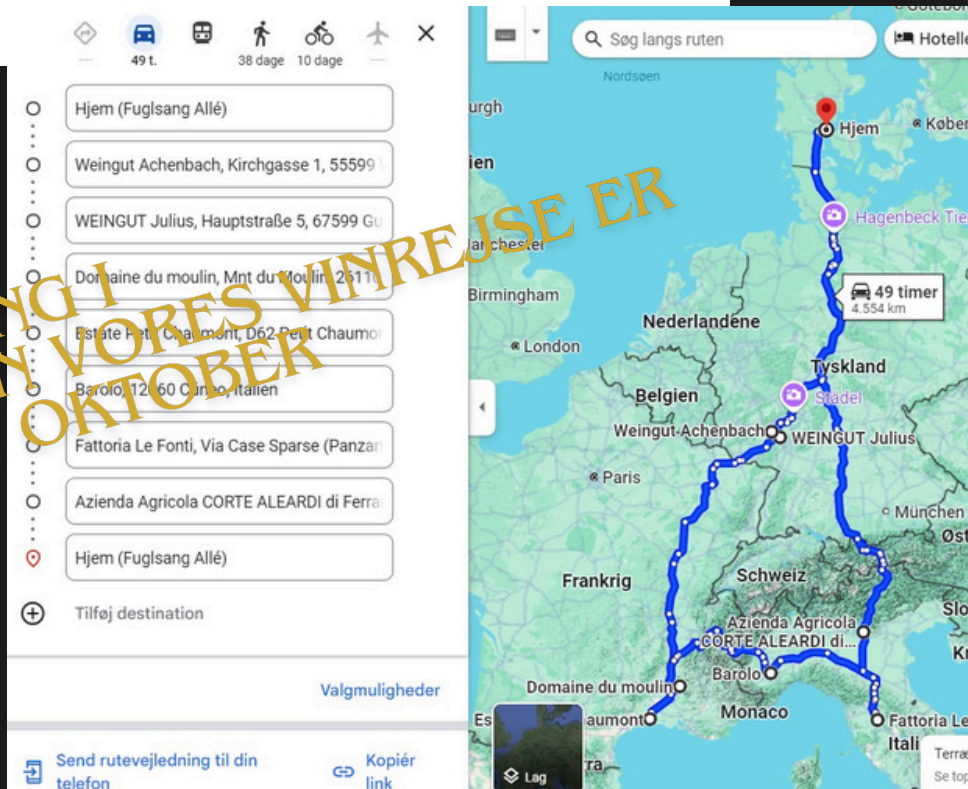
49 t.
38 dage
10 dage

Hjem (Fuglsang Allé)
Weingut Achenbach, Kirchgasse 1, 55599
WEINGUT Julius, Hauptstraße 5, 67599 Gu
Domaine du moulin, Mnt du Moulin 2611
Estate Petit Chaumont, D62 Petit Chaumo
Barolo, 12060 Cuneo, Italien
Fattoria Le Fonti, Via Case Sparse (Panzan
Azienda Agricola CORTE ALEARDI di Ferra
Hjem (Fuglsang Allé)
Tilføj destination

Valgmuligheder

Send rutevejledning til din telefon
Kopiér link

NG I
N VORES VINREJSE ER
OKTOBER

Søg langs ruten
Hotelle
Nordsøen
urgh
ien
chester
Birmingham
London
Hjem
Køber
Hagenbeck Tie
49 timer
4.554 km
Nederlandene
Tyskland
Belgien
Stadel
Weingut Achenbach
WEINGUT Julius
Paris
München
Øst
Frankrig
Schweiz
Azienda Agricola CORTE ALEARDI di...
Slo
Kr
Domaine du moulin
Barolo
Es
aumont
Monaco
Fattoria Le
Itali
Lag
Terra
Se top